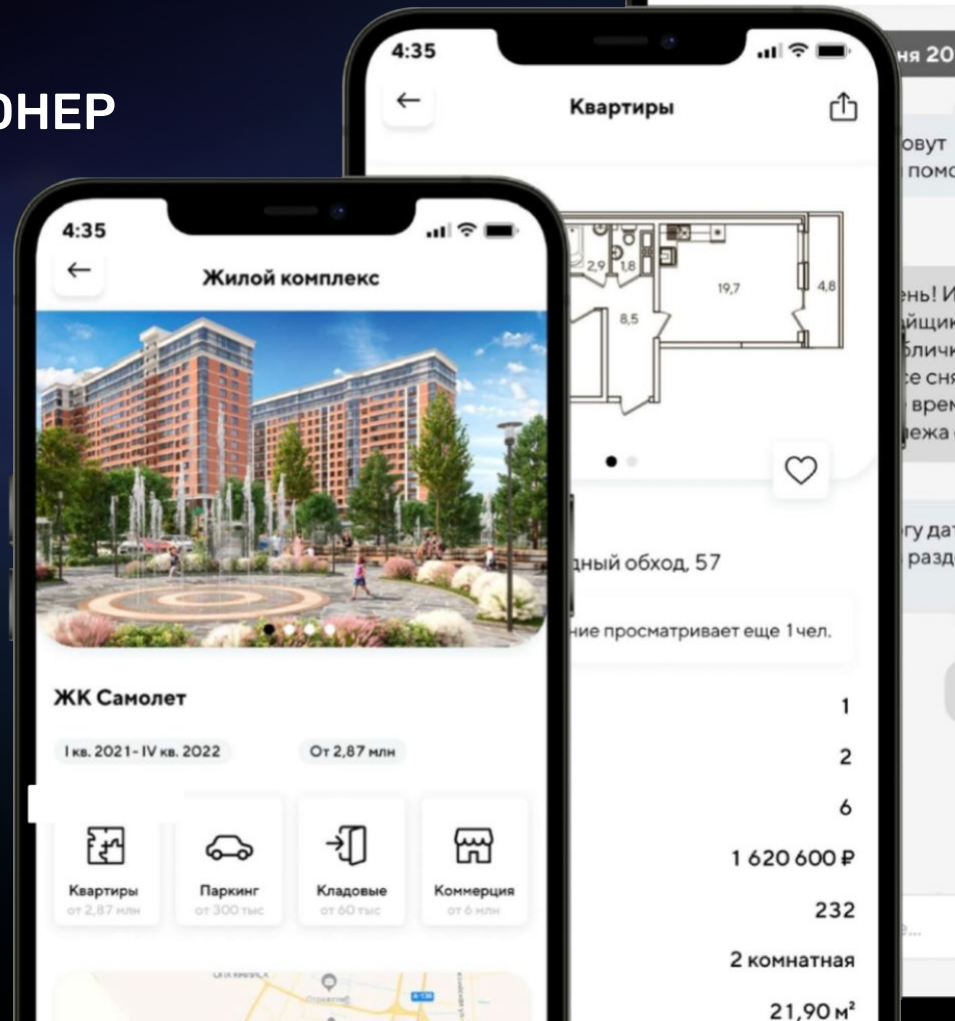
ОНЕР

4:35

Квартиры

2,9 1,8 19,7 4,8 8,5

дный обход, 57

ние просматривает еще 1 чел.

1

2

6

1 620 600 ₽

232

2 комнатная

21,90 м²

4:35

Жилой комплекс

ЖК Самолет

I кв. 2021 - IV кв. 2022

От 2,87 млн

Квартиры от 2,87 млн

Паркинг от 300 тыс

Кладовые от 60 тыс

Коммерция от 6 млн

ня 20

овут
помо

ень! И
айщик
блич
е сня
врем
дежа

огу дат
разд